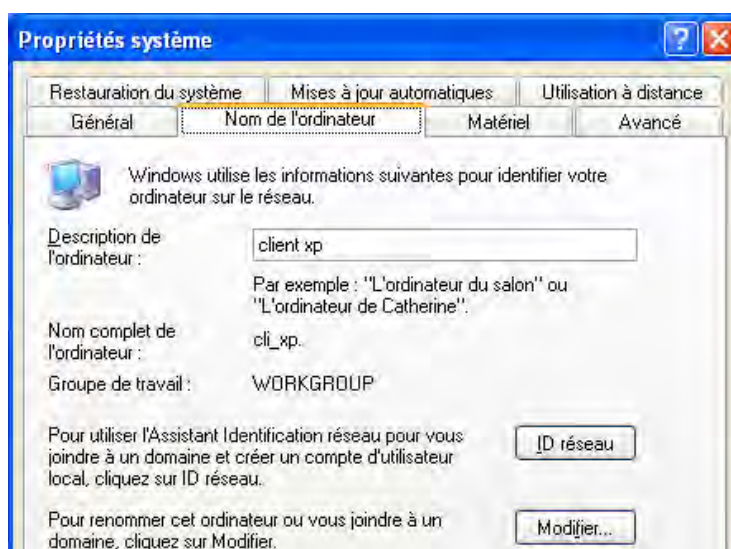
Propriétés système

?

Restauration du système | Mises à jour automatiques | Utilisation à distance
Général | Nom de l'ordinateur | Matériel | Avancé

Windows utilise les informations suivantes pour identifier votre ordinateur sur le réseau.

Description de l'ordinateur : client xp

Par exemple : "L'ordinateur du salon" ou "L'ordinateur de Catherine".

Nom complet de l'ordinateur : cli_xp.

Groupe de travail : WORKGROUP

Pour utiliser l'Assistant Identification réseau pour vous joindre à un domaine et créer un compte d'utilisateur local, cliquez sur ID réseau.

ID réseau

Pour renommer cet ordinateur ou vous joindre à un domaine, cliquez sur Modifier.

Modifier...